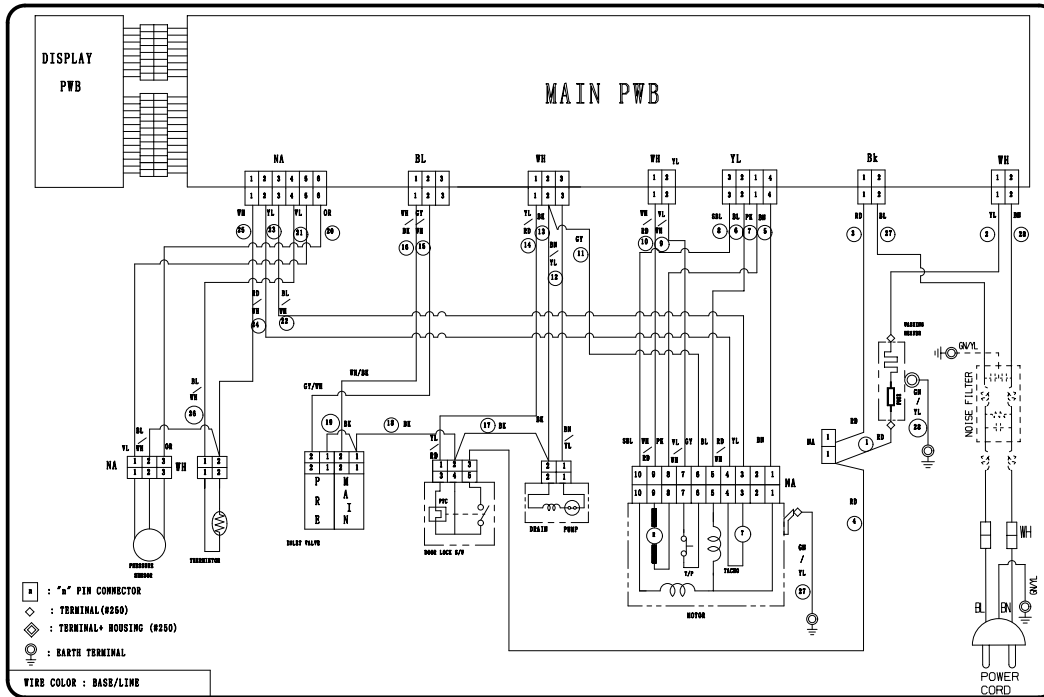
DISPLAY PWB

MAIN PWB

NA
1 2 3 4 5 6
1 2 3 4 5 6

BL
1 2 3
1 2 3

WH
1 2 3
1 2 3

WH YL
1 2
1 2

YL
3 2 1 4
3 2 1 4

Bk
1 2
1 2

WH
1 2
1 2

WH 25 YL 33 VL 31 OR 30

WH GY BK 16 15

YL RD 14 BK 13 BN YL 12 GY 11

WH RD 10 9

SBL 8 BL 6 PK 7 BG 5

RD 3 BL 27

YL 2 BN 29

RD WH 34 BL 22

WASHING HEATER

GN/YL

NOISE FILTER

GN / YL 28

BL WH 36

GY/WH WH/BK

VL BL WH GR
NA 1 2 3 WH 1 2 3

1 2
1 2

PRESSURE SENSOR

THERMISTOR

19 BK
18 BK
17 BK

2 1 2 1
2 1 2 1
P R E
M A I N

INLET VALVE

YL RD
1 2 3
3 4 5

PTC

DOOR LOCK S/W

BK
BN YL
2 1
2 1

DRAIN PUMP

SBL WH PK VL GY BL RD WH YL BN
10 9 8 7 6 5 4 3 2 1
10 9 8 7 6 5 4 3 2 1

MA

T/P

TACHO

MOTOR

GN / YL 27

RD
NA 1 1
RD 1
RD 4

BL BN
WH
GN/YL

POWER CORD

n : "n" PIN CONNECTOR
: TERMINAL(#250)
: TERMINAL+ HOUSING (#250)
: EARTH TERMINAL

WIRE COLOR : BASE/LINE